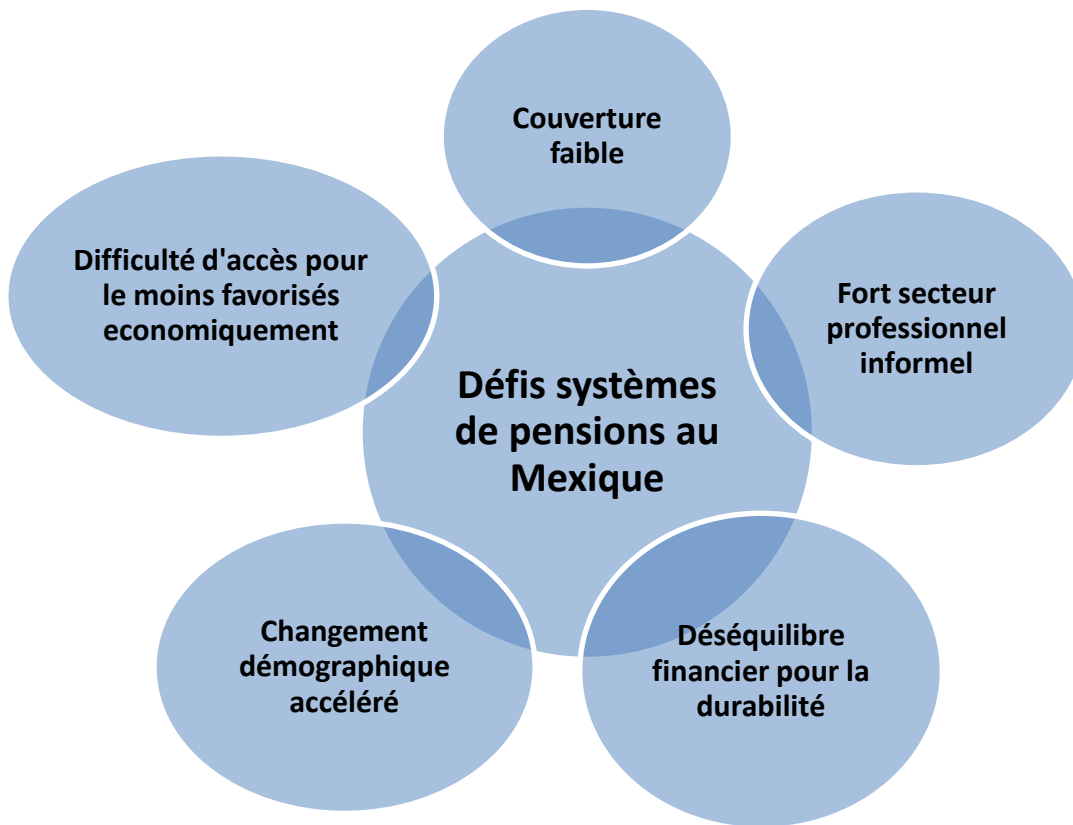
Défis systèmes de pensions au Mexique

Couverture faible

Fort secteur professionnel informel

Déséquilibre financier pour la durabilité

Changement démographique accéléré

Difficulté d'accès pour le moins favorisés economiquement